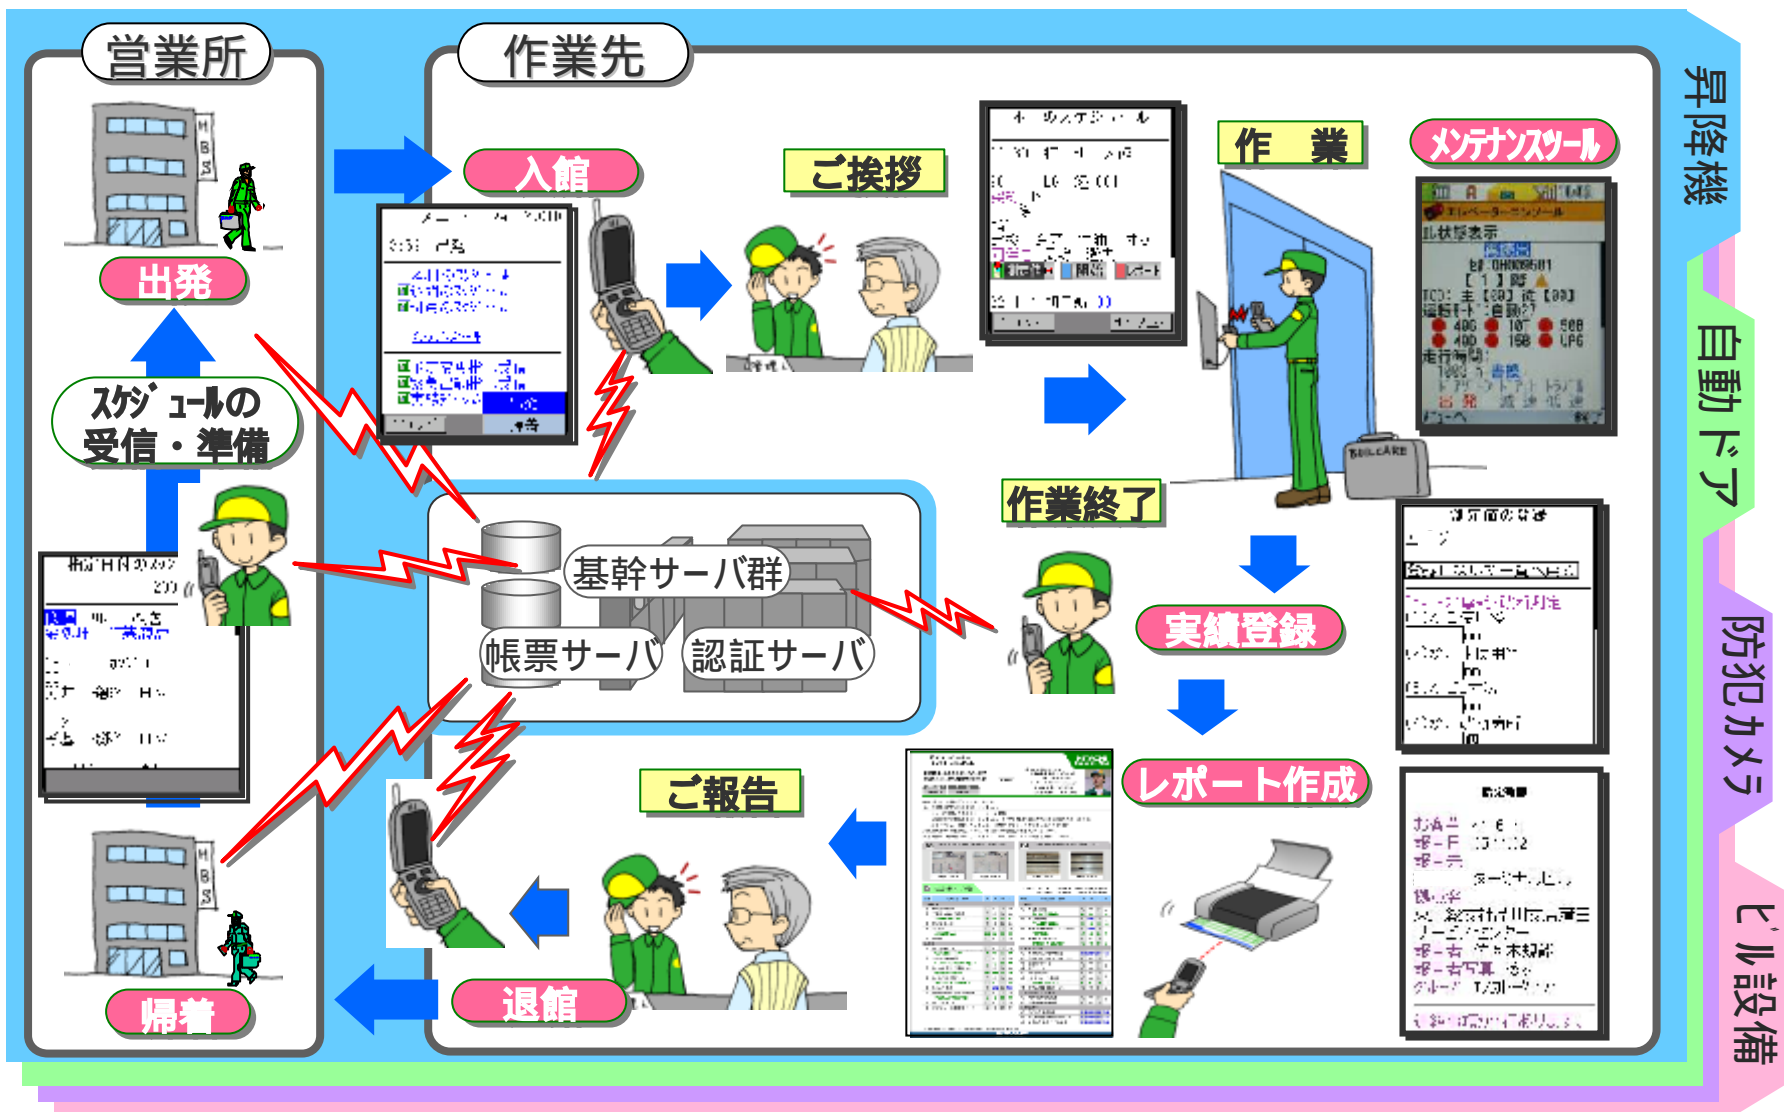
営業所

出発

スケジュールの受信・準備

帰着

作業先

入館

ご挨拶

作業

メンテナンスツール

基幹サーバ群

帳票サーバ

認証サーバ

作業終了

実績登録

レポート作成

ご報告

退館

昇降機

自動ドア

防犯カメラ

ビル設備